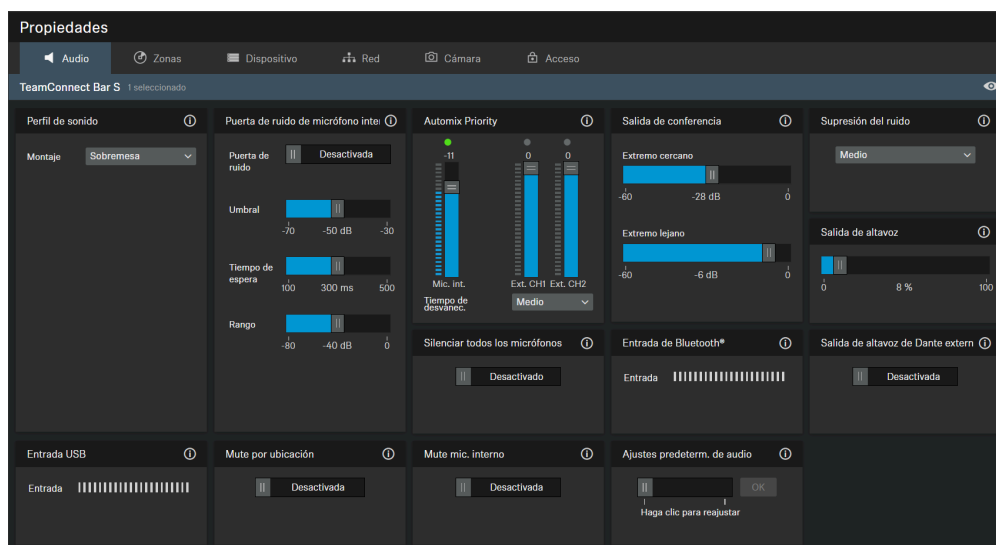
Propiedades

Audio | Zonas | Dispositivo | Red | Cámara | Acceso

TeamConnect Bar S 1 seleccionado

Perfil de sonido

Montaje Sobremesa

Puerta de ruido de micrófono inte

Puerta de ruido Desactivada

Umbral
-70 -50 dB -30

Tiempo de espera
100 300 ms 500

Rango
-80 -40 dB 0

Automix Priority

-11 0 0

Mic. int. Ext. CH1 Ext. CH2

Tiempo de desvanec. Medio

Salida de conferencia

Extremo cercano
-60 -28 dB 0

Extremo lejano
-60 -6 dB 0

Supresión del ruido

Medio

Salida de altavoz

0 8 % 100

Silenciar todos los micrófonos

Desactivado

Entrada de Bluetooth®

Entrada

Salida de altavoz de Dante extern

Desactivada

Entrada USB

Entrada

Mute por ubicación

Desactivada

Mute mic. interno

Desactivada

Ajustes predeterm. de audio

OK

Haga clic para reajustar